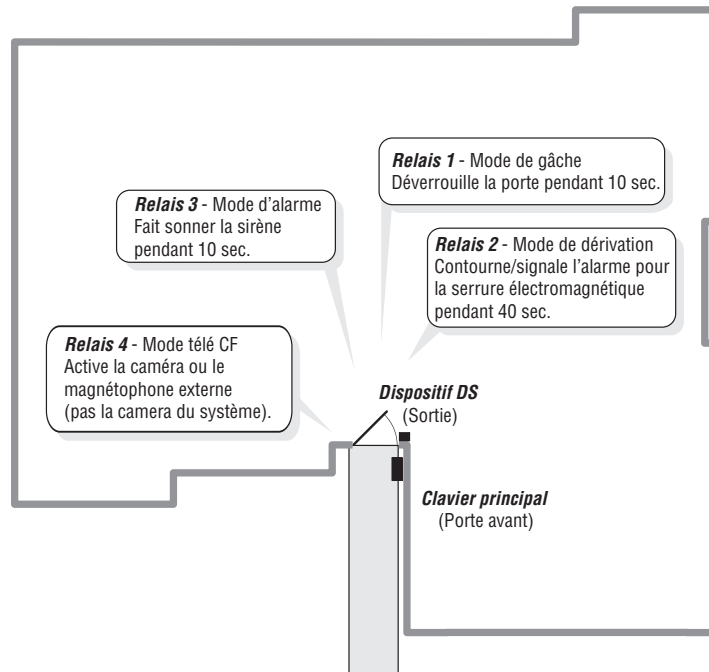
Relais 1 - Mode de gâche
Déverrouille la porte pendant 10 sec.

Relais 3 - Mode d'alarme
Fait sonner la sirène pendant 10 sec.

Relais 2 - Mode de dérivation
Contourne/signale l'alarme pour la serrure électromagnétique pendant 40 sec.

Relais 4 - Mode télé CF
Active la caméra ou le magnétophone externe (pas la camera du système).

Dispositif DS
(Sortie)

Clavier principal
(Porte avant)